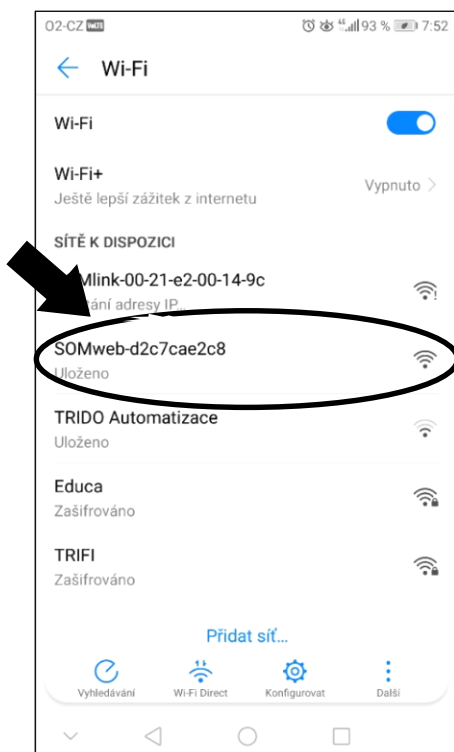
O2-CZ

93 % 7:52

Wi-Fi

Wi-Fi

Wi-Fi+
Ještě lepší zážitek z internetu

Vypnuto

SÍTĚ K DISPOZICI

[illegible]Mlink-00-21-e2-00-14-9c
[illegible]ání adresy IP

SOMweb-d2c7cae2c8
Uloženo

TRIDO Automatizace
Uloženo

Educa
Zašifrováno

TRIFI
Zašifrováno

Přidat síť...

Vyhledávání

Wi-Fi Direct

Konfigurovat

Další